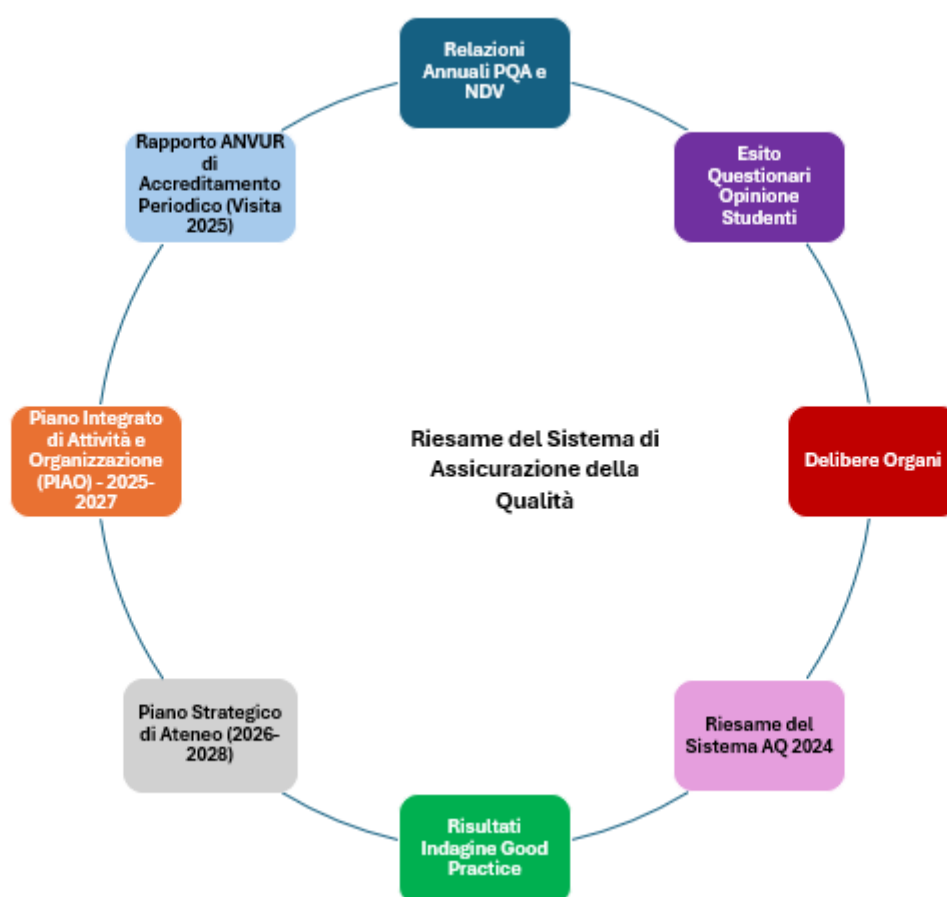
Relazioni Annuali PQA e NDV

Esito Questionari Opinione Studenti

Delibere Organi

Riesame del Sistema AQ 2024

Risultati Indagine Good Practice

Piano Strategico di Ateneo (2026-2028)

Piano Integrato di Attività e Organizzazione (PIAO) - 2025-2027

Rapporto ANVUR di Accreditamento Periodico (Visita 2025)

Riesame del Sistema di Assicurazione della Qualità